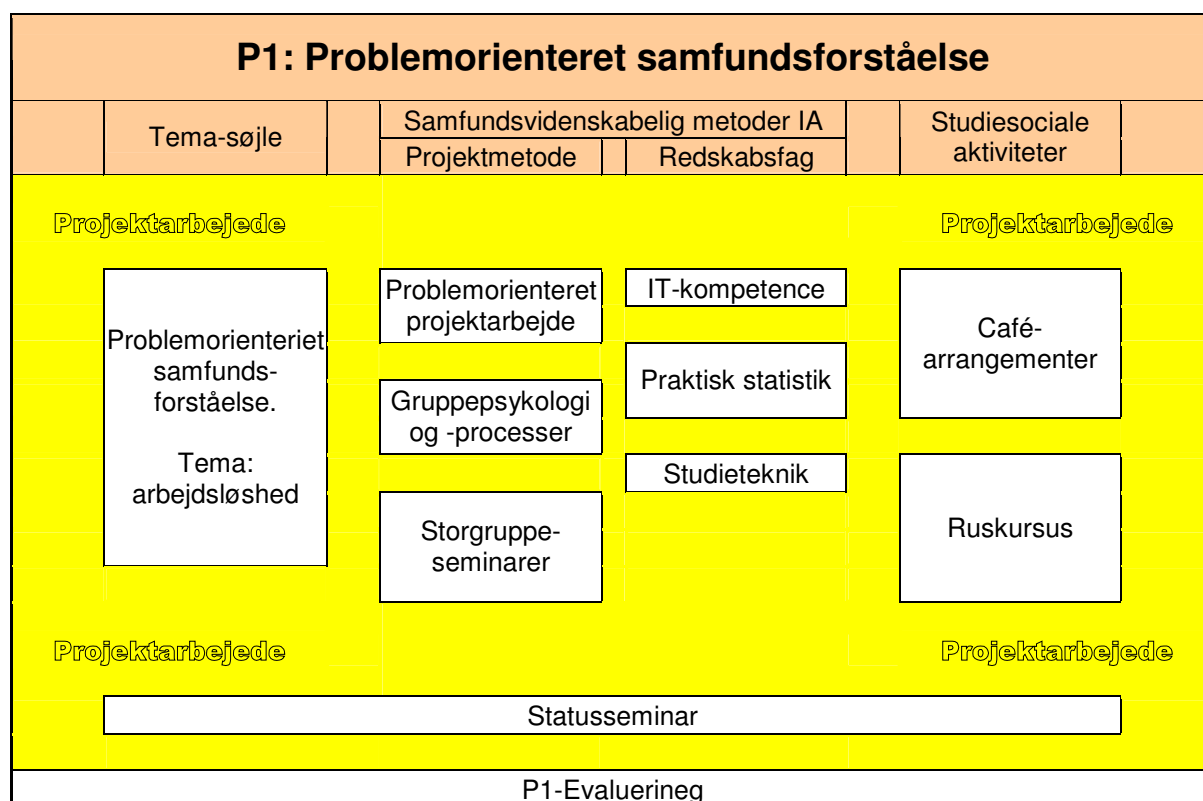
P1: Problemorienteret samfundsforståelse

| Tema-søjle | Samfundsvidenskabelig metoder IA | | Studiesociale aktiviteter |
|---|---|---|---|
| | Projektmetode | Redskabsfag | |

Projektarbejede

Projektarbejede

Problemorienteriet samfunds-forståelse.

Tema: arbejdsløshed

Problemorienteret projektarbejde

Gruppepsykologi og -processer

Storgruppe-seminarer

IT-kompetence

Praktisk statistik

Studieteknik

Café-arrangementer

Ruskursus

Projektarbejede

Projektarbejede

Statusseminar

P1-Evaluerineg